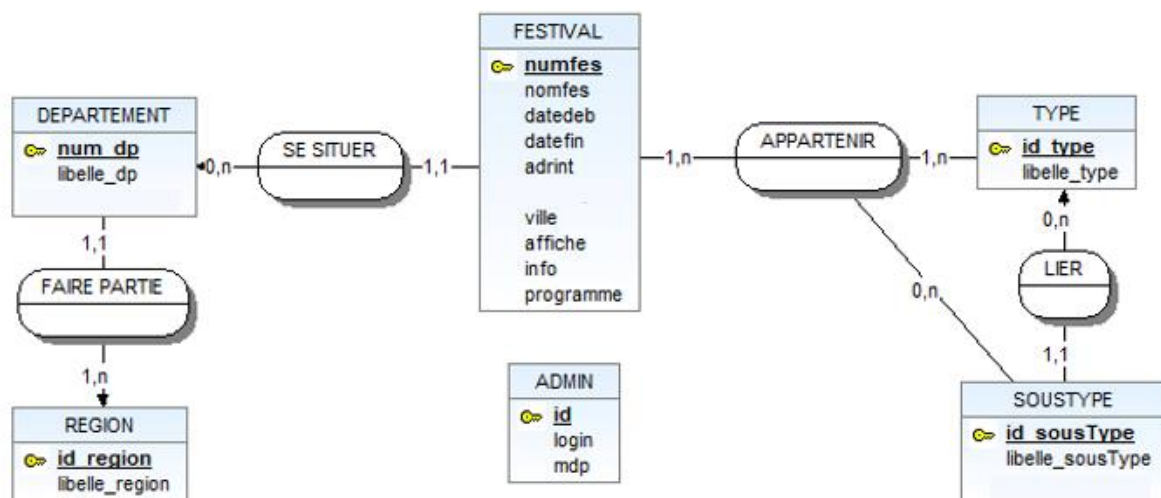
FESTIVAL
numfes
nomfes
datedeb
datefin
adrint
ville
affiche
info
programme

DEPARTEMENT
num_dp
libelle_dp

0,n
SE SITUER
1,1

1,n
APPARTENIR
1,n

TYPE
id_type
libelle_type

1,1
FAIRE PARTIE
1,n

REGION
id_region
libelle_region

ADMIN
id
login
mdp

0,n
LIER
1,1

0,n

SOUSTYPE
id_sousType
libelle_sousType